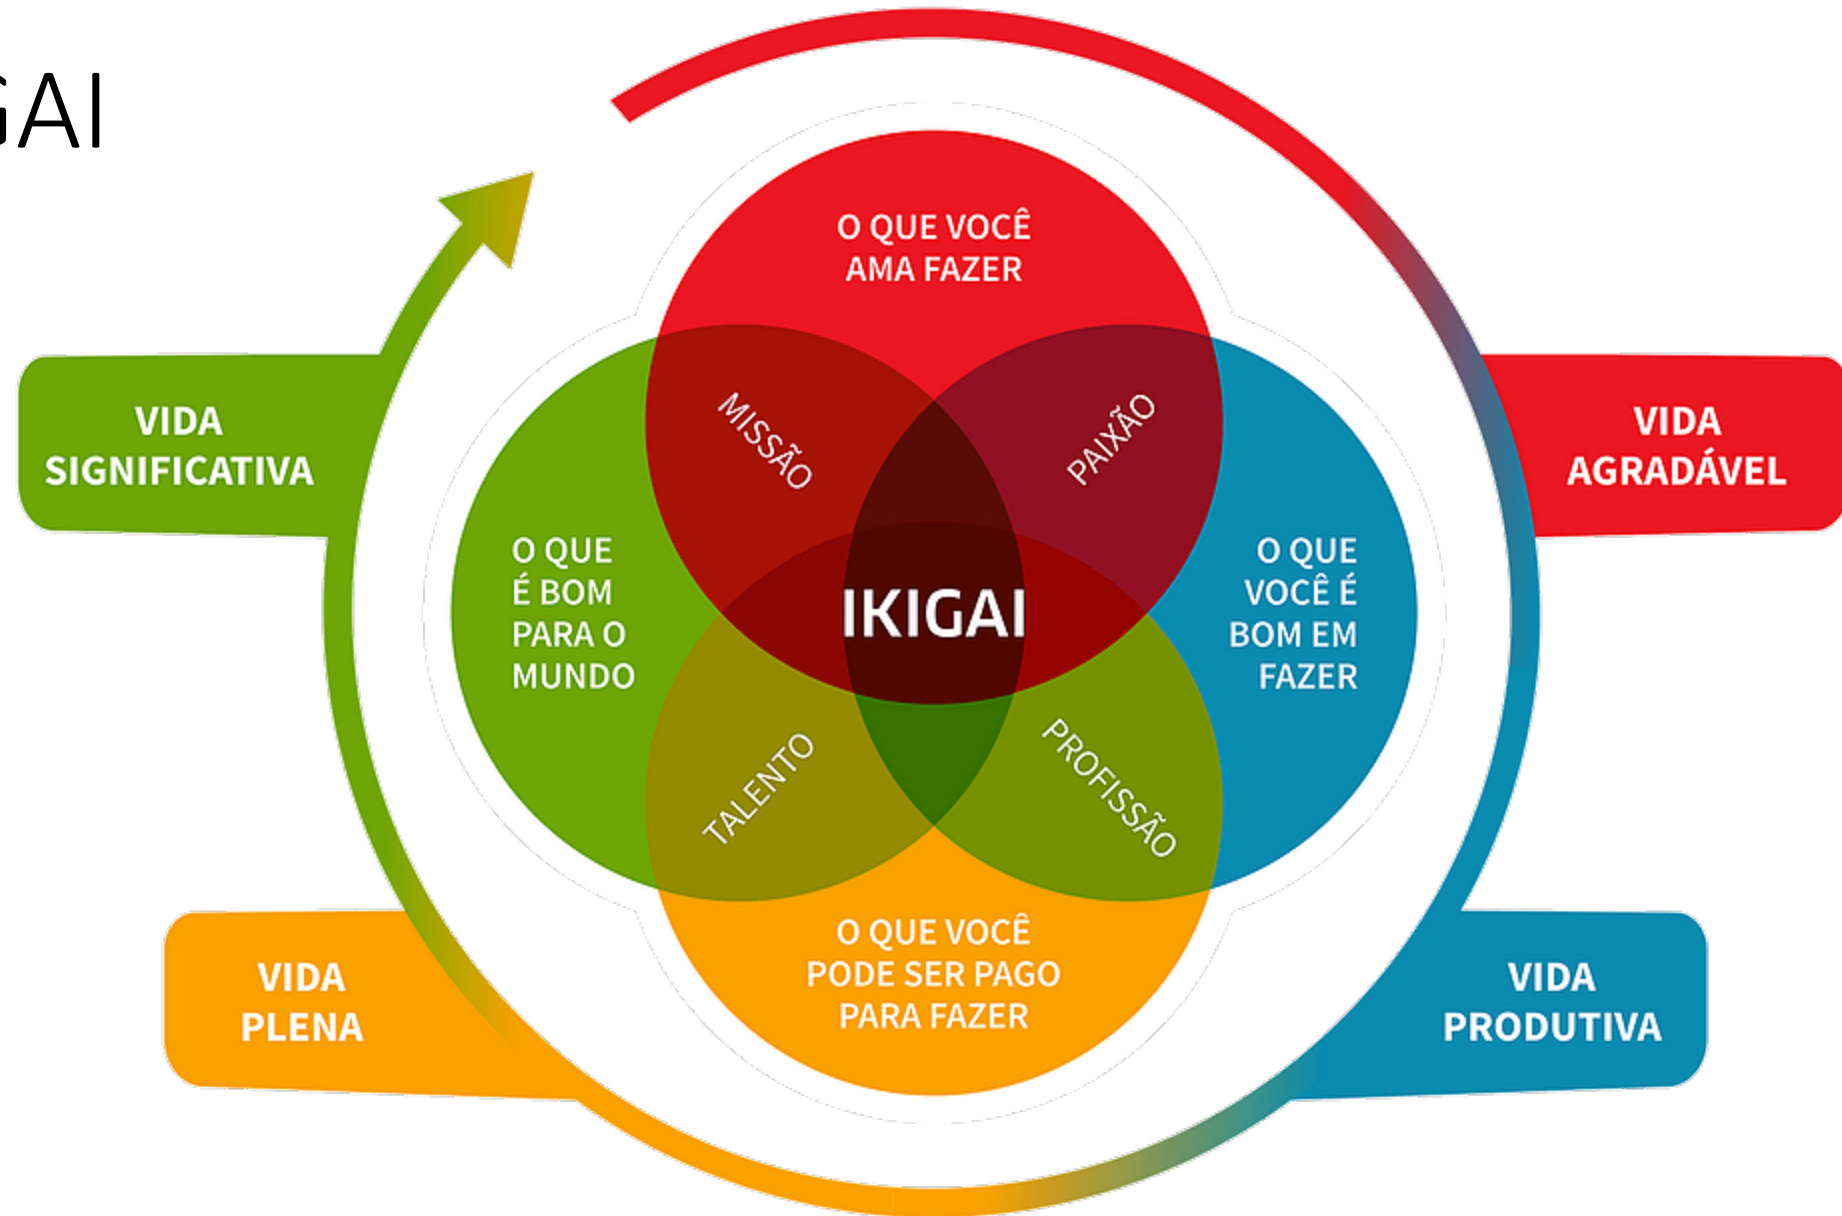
GAI

O QUE VOCÊ AMA FAZER

VIDA SIGNIFICATIVA

VIDA AGRADÁVEL

MISSÃO

PAIXÃO

O QUE É BOM PARA O MUNDO

IKIGAI

O QUE VOCÊ É BOM EM FAZER

TALENTO

PROFISSÃO

O QUE VOCÊ PODE SER PAGO PARA FAZER

VIDA PLENA

VIDA PRODUTIVA